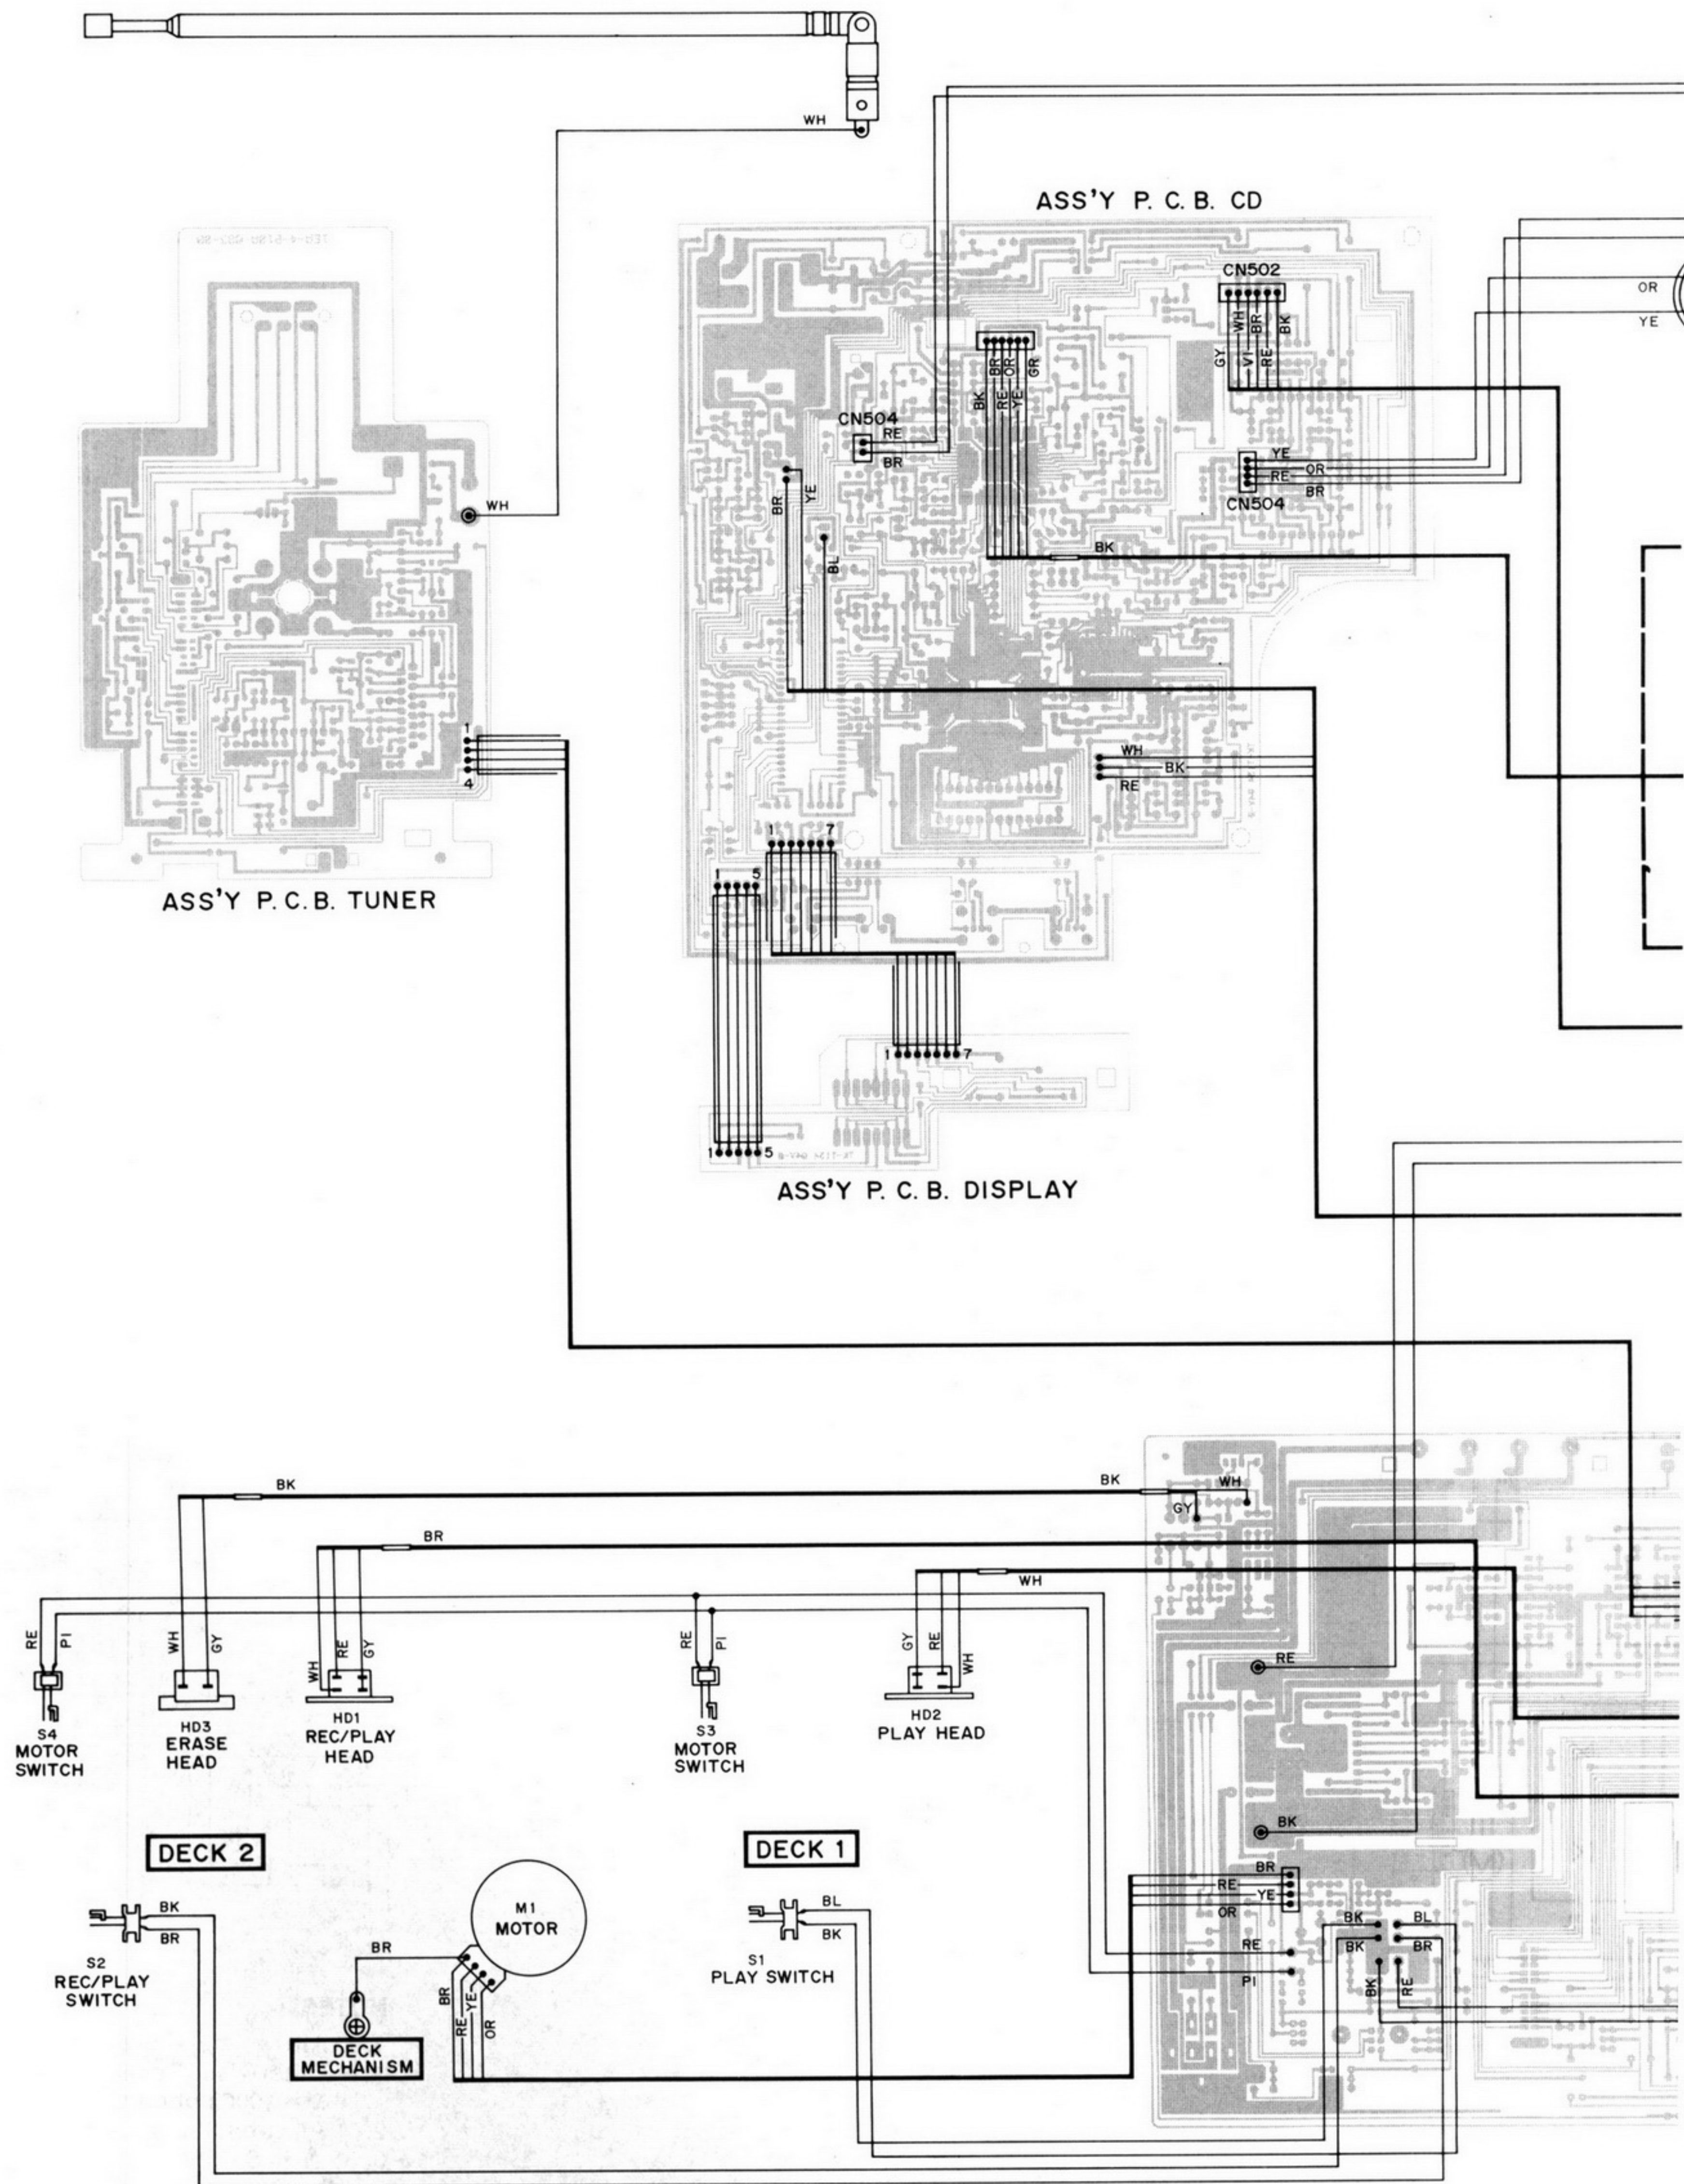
WH

ASS'Y P. C. B. CD

CN502

WH BR BK

GY VI RE

OR

YE

BK BR RE OR YE GR

CN504 RE BR

BR YE

BL

WH

YE RE OR BR CN504

BK

1 4

ASS'Y P.C.B. TUNER

WH BK RE

1 7

1 5

1 7

1 5

ASS'Y P. C. B. DISPLAY

BK

BK

WH GY

BR

WH

RE PI

WH GY

WH RE GY

RE PI

GY RE WH

S4 MOTOR SWITCH

HD3 ERASE HEAD

HD1 REC/PLAY HEAD

S3 MOTOR SWITCH

HD2 PLAY HEAD

RE

DECK 2

DECK 1

BK

BK BR

S2 REC/PLAY SWITCH

M1 MOTOR

BR

BR RE YE OR

DECK MECHANISM

BL BK

S1 PLAY SWITCH

BR RE YE OR

RE PI

BK BL BK BR BK RE